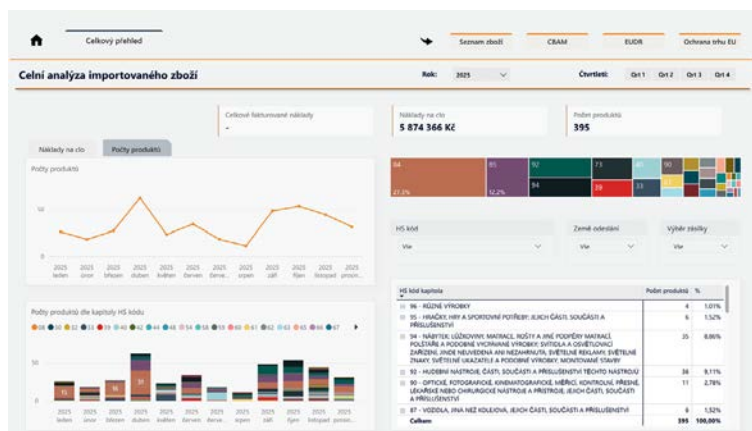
Celkový přehled

Seznam zboží | CBAM | EUDR | Ochrana trhu EU

Celní analýza importovaného zboží

Rok: 2025

Čtvrtletí: Qrt 1 Qrt 2 Qrt 3 Qrt 4

Celkové fakturované náklady
-

Náklady na clo
5 874 366 Kč

Počet produktů
395

Náklady na clo | Počty produktů

Počty produktů

50

0

2025 leden | 2025 únor | 2025 březen | 2025 duben | 2025 květen | 2025 červen | 2025 červe... | 2025 srpen | 2025 září | 2025 říjen | 2025 listopad | 2025 prosin...

84 27,3% | 85 12,2% | 92 | 94 | 73 | 30 | 33 | 40 | 90

HS kód
Vše

Země odeslání
Vše

Výběr zásilky
Vše

Počty produktů dle kapitoly HS kódu

● 08 ● 30 ● 32 ● 33 ● 39 ● 40 ● 42 ● 44 ● 48 ● 54 ● 58 ● 59 ● 60 ● 61 ● 62 ● 63 ● 65 ● 66 ● 67

50

0

2025 leden | 2025 únor | 2025 březen | 2025 duben | 2025 květen | 2025 červen | 2025 červe... | 2025 srpen | 2025 září | 2025 říjen | 2025 listopad | 2025 prosin...

| HS kód kapitola | Počet produktů | % |
|---|---|---|
| 96 - RŮZNÉ VÝROBKY | 4 | 1,01% |
| 95 - HRAČKY, HRY A SPORTOVNÍ POTŘEBY; JEJICH ČÁSTI, SOUČÁSTI A PŘÍSLUŠENSTVÍ | 6 | 1,52% |
| 94 - NÁBYTEK; LŮŽKOVINY, MATRACE, ROŠTY A JINÉ PODPĚRY MATRACÍ, POLŠTÁŘE A PODOBNÉ VYCPÁVANÉ VÝROBKY; SVÍTIDLA A OSVĚTLOVACÍ ZAŘÍZENÍ, JINDE NEUVEDENÁ ANI NEZAHRNUTÁ; SVĚTELNÉ REKLAMY, SVĚTELNÉ ZNAKY, SVĚTELNÉ UKAZATELE A PODOBNÉ VÝROBKY; MONTOVANÉ STAVBY | 35 | 8,86% |
| 92 - HUDEBNÍ NÁSTROJE; ČÁSTI, SOUČÁSTI A PŘÍSLUŠENSTVÍ TĚCHTO NÁSTROJŮ | 36 | 9,11% |
| 90 - OPTICKÉ, FOTOGRAFICKÉ, KINEMATOGRAFICKÉ, MĚŘICÍ, KONTROLNÍ, PŘESNÉ, LÉKAŘSKÉ NEBO CHIRURGICKÉ NÁSTROJE A PŘÍSTROJE; JEJICH ČÁSTI, SOUČÁSTI A PŘÍSLUŠENSTVÍ | 11 | 2,78% |
| 87 - VOZIDLA, JINÁ NEŽ KOLEJOVÁ, JEJICH ČÁSTI, SOUČÁSTI A PŘÍSLUŠENSTVÍ | 6 | 1,52% |
| Celkem | 395 | 100,00% |